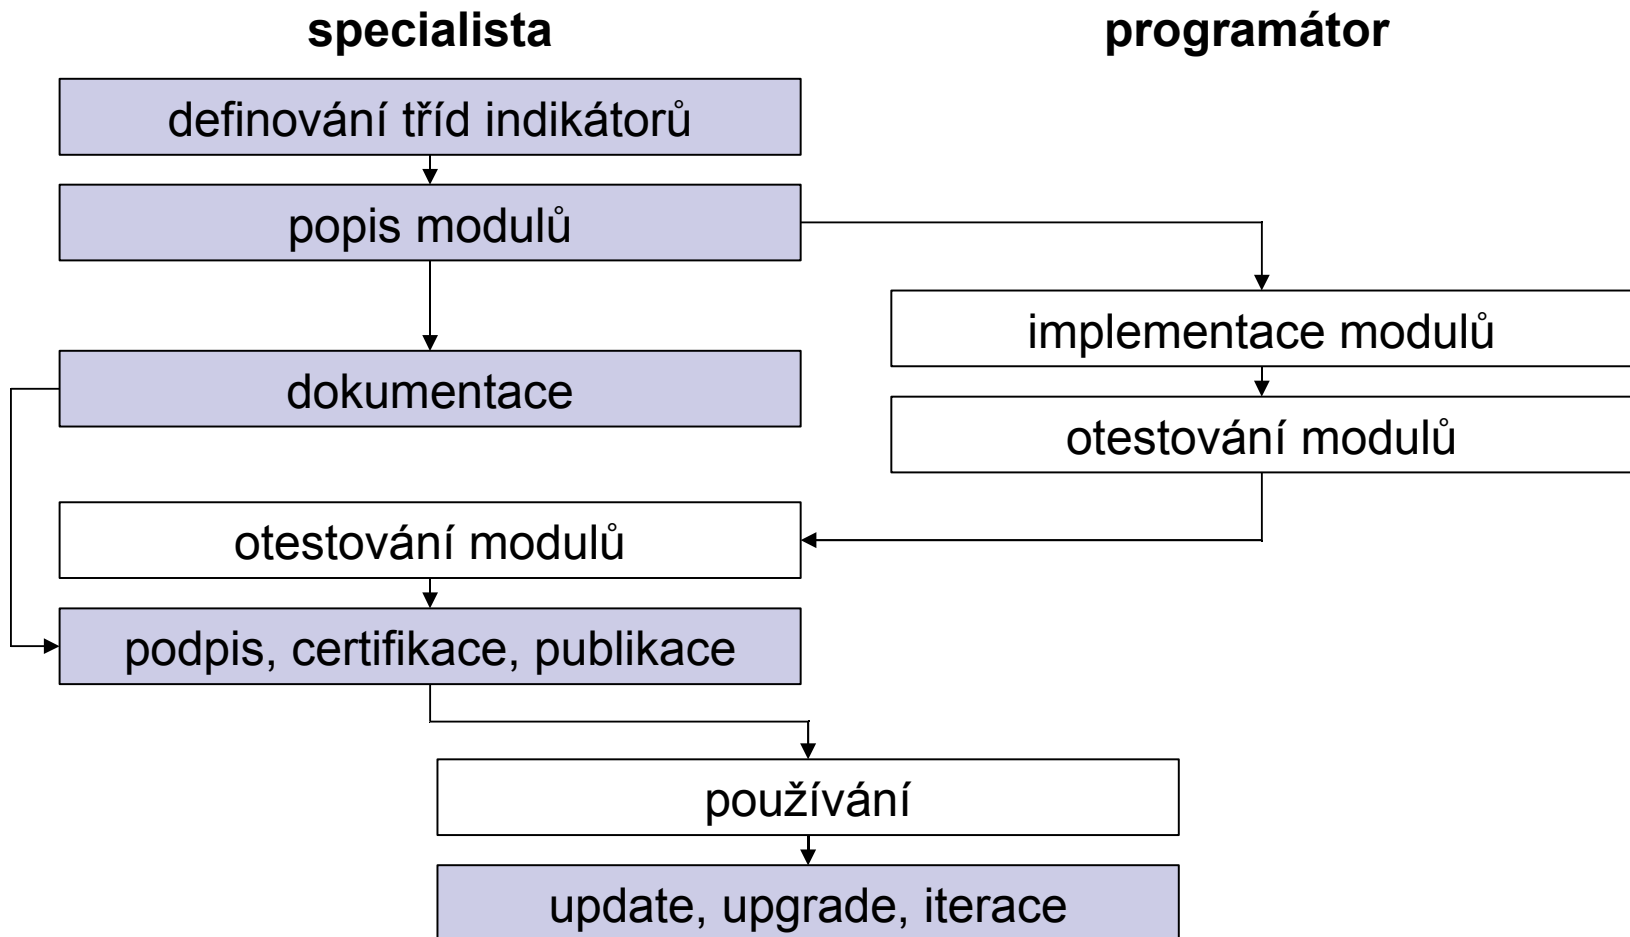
specialista

programátor

definování tříd indikátorů

popis modulů

implementace modulů

dokumentace

otestování modulů

otestování modulů

podpis, certifikace, publikace

používání

update, upgrade, iterace